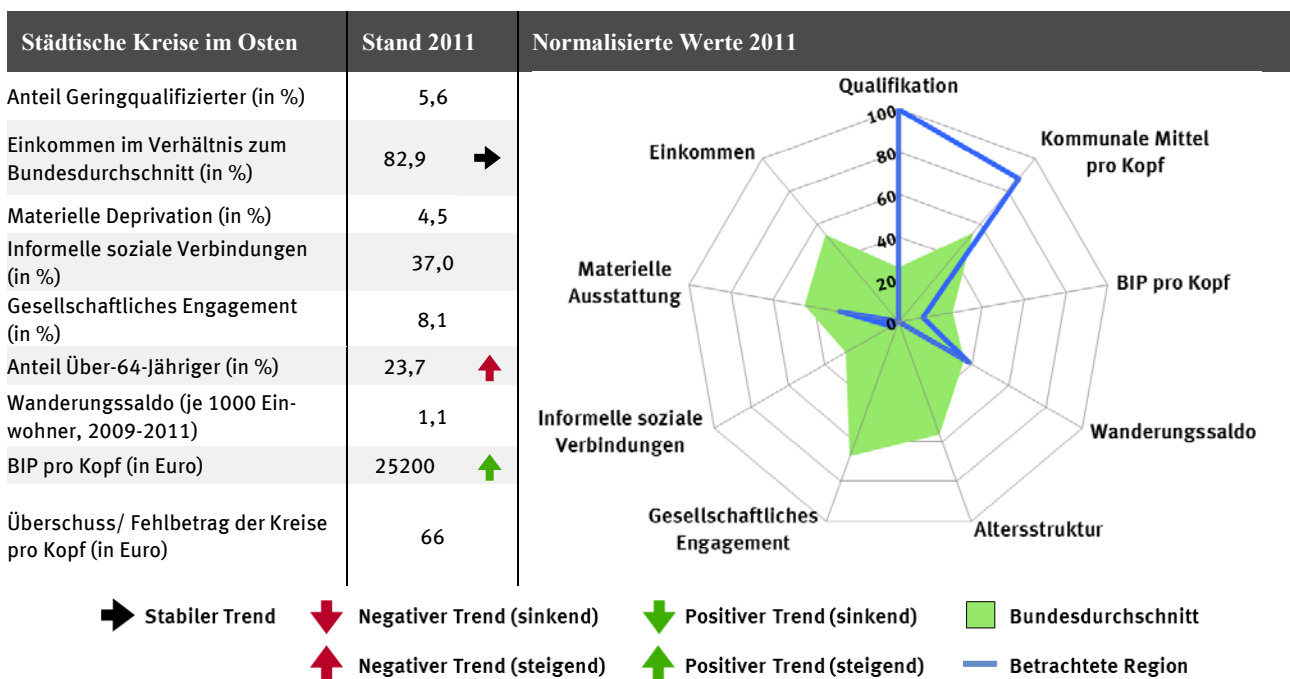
| Städtische Kreise im Osten | Stand 2011 |
|---|---|
| Anteil Geringqualifizierter (in %) | 5,6 |
| Einkommen im Verhältnis zum Bundesdurchschnitt (in %) | 82,9 |
| Materielle Deprivation (in %) | 4,5 |
| Informelle soziale Verbindungen (in %) | 37,0 |
| Gesellschaftliches Engagement (in %) | 8,1 |
| Anteil Über-64-Jähriger (in %) | 23,7 |
| Wanderungssaldo (je 1000 Einwohner, 2009-2011) | 1,1 |
| BIP pro Kopf (in Euro) | 25200 |
| Überschuss/ Fehlbetrag der Kreise pro Kopf (in Euro) | 66 |

Normalisierte Werte 2011

Qualifikation
Kommunale Mittel pro Kopf
BIP pro Kopf
Wanderungssaldo
Altersstruktur
Gesellschaftliches Engagement
Informelle soziale Verbindungen
Materielle Ausstattung
Einkommen

100
80
60
40
20
0

Stabiler Trend
Negativer Trend (sinkend)
Positiver Trend (sinkend)
Bundesdurchschnitt
Negativer Trend (steigend)
Positiver Trend (steigend)
Betrachtete Region